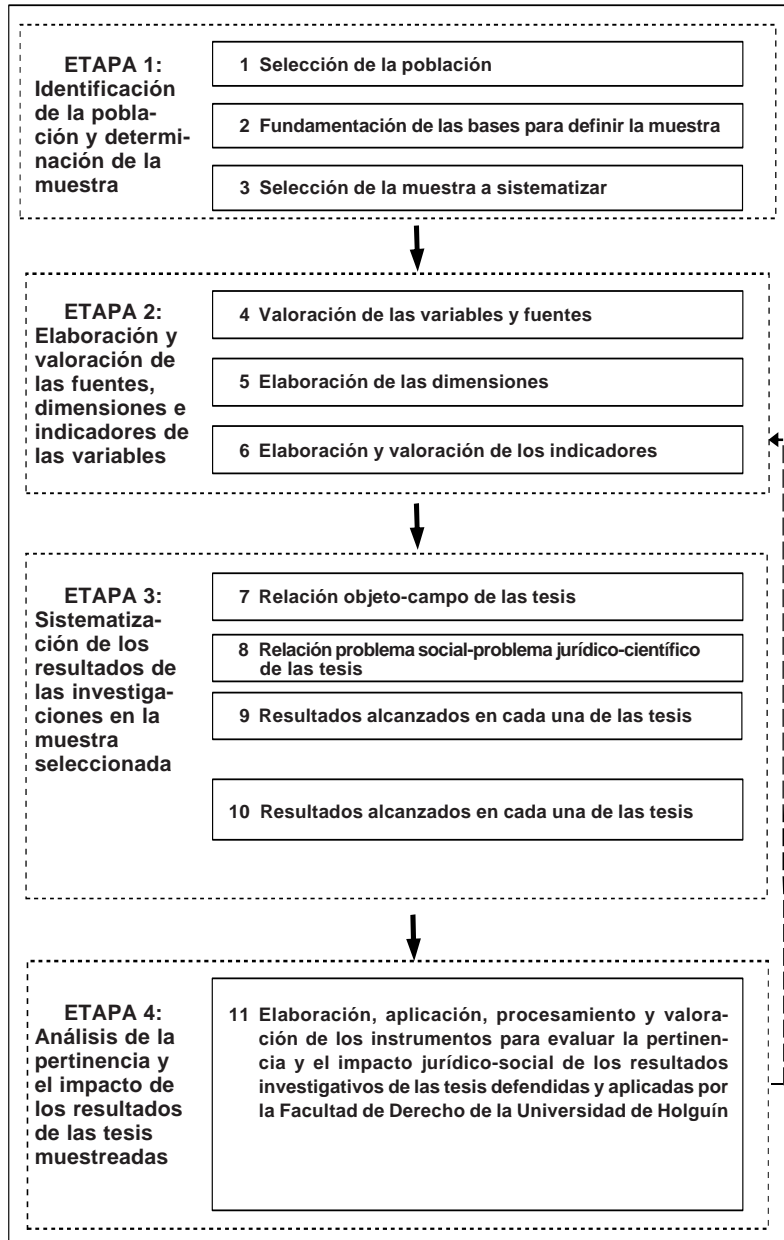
ETAPA 1: Identificación de la población y determinación de la muestra

1 Selección de la población

2 Fundamentación de las bases para definir la muestra

3 Selección de la muestra a sistematizar

ETAPA 2: Elaboración y valoración de las fuentes, dimensiones e indicadores de las variables

4 Valoración de las variables y fuentes

5 Elaboración de las dimensiones

6 Elaboración y valoración de los indicadores

ETAPA 3: Sistematización de los resultados de las investigaciones en la muestra seleccionada

7 Relación objeto-campo de las tesis

8 Relación problema social-problema jurídico-científico de las tesis

9 Resultados alcanzados en cada una de las tesis

10 Resultados alcanzados en cada una de las tesis

ETAPA 4: Análisis de la pertinencia y el impacto de los resultados de las tesis muestreadas

11 Elaboración, aplicación, procesamiento y valoración de los instrumentos para evaluar la pertinencia y el impacto jurídico-social de los resultados investigativos de las tesis defendidas y aplicadas por la Facultad de Derecho de la Universidad de Holguín